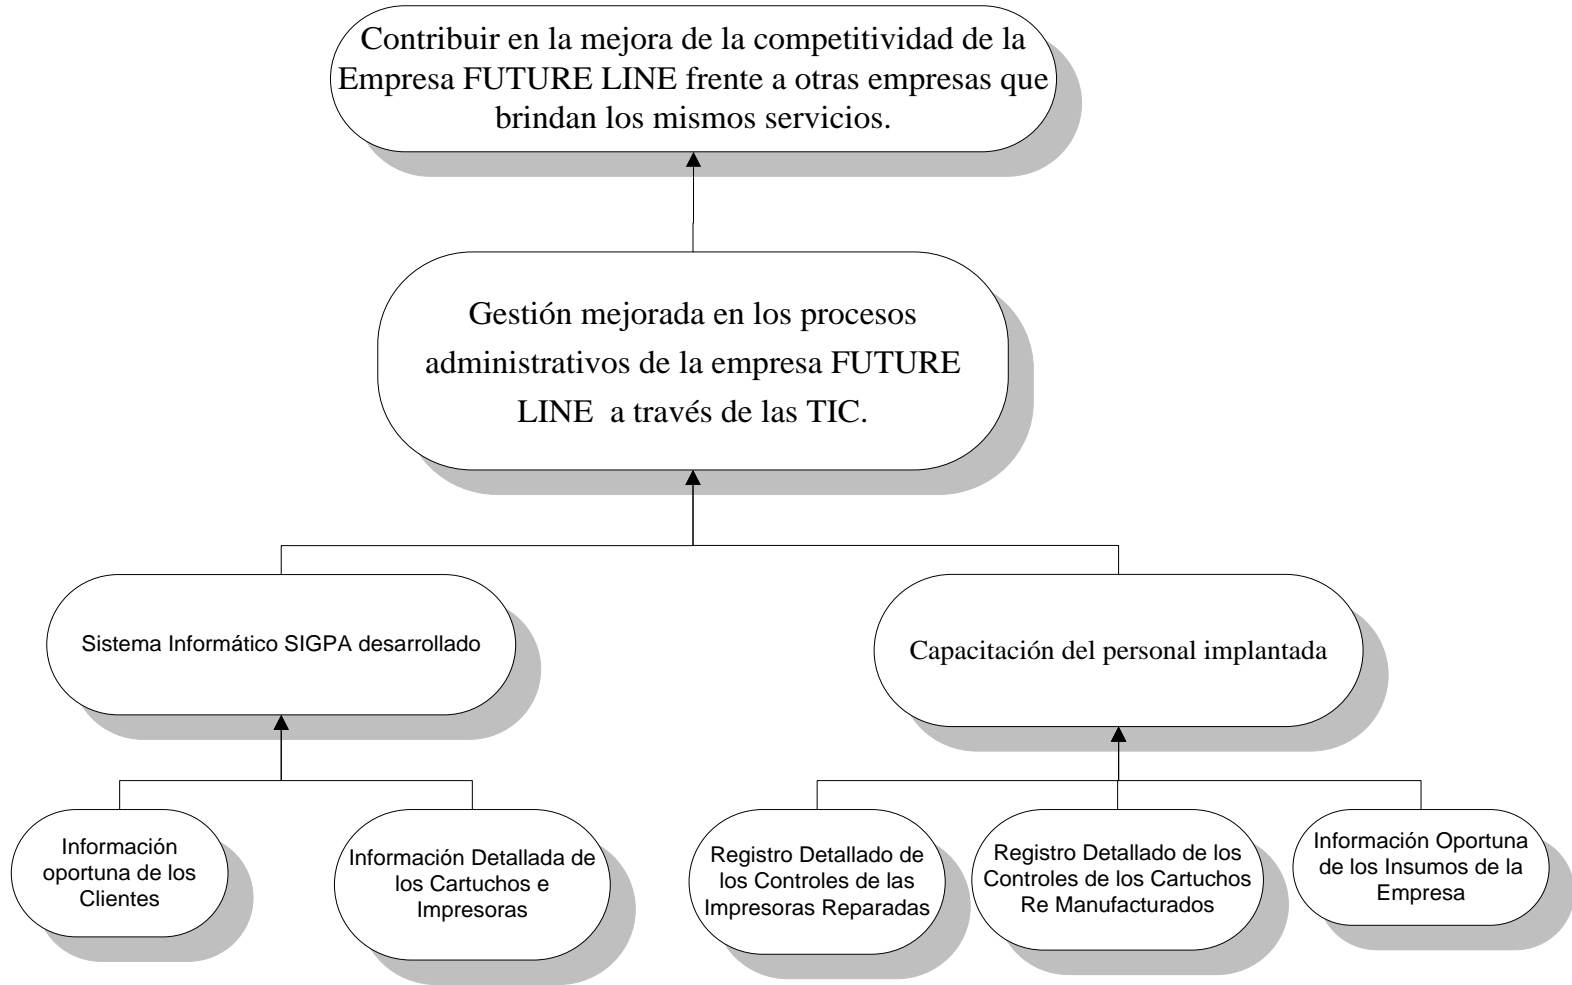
Contribuir en la mejora de la competitividad de la Empresa FUTURE LINE frente a otras empresas que brindan los mismos servicios.

Gestión mejorada en los procesos administrativos de la empresa FUTURE LINE a través de las TIC.

Sistema Informático SIGPA desarrollado

Capacitación del personal implantada

Información oportuna de los Clientes

Información Detallada de los Cartuchos e Impresoras

Registro Detallado de los Controles de las Impresoras Reparadas

Registro Detallado de los Controles de los Cartuchos Re Manufacturados

Información Oportuna de los Insumos de la Empresa